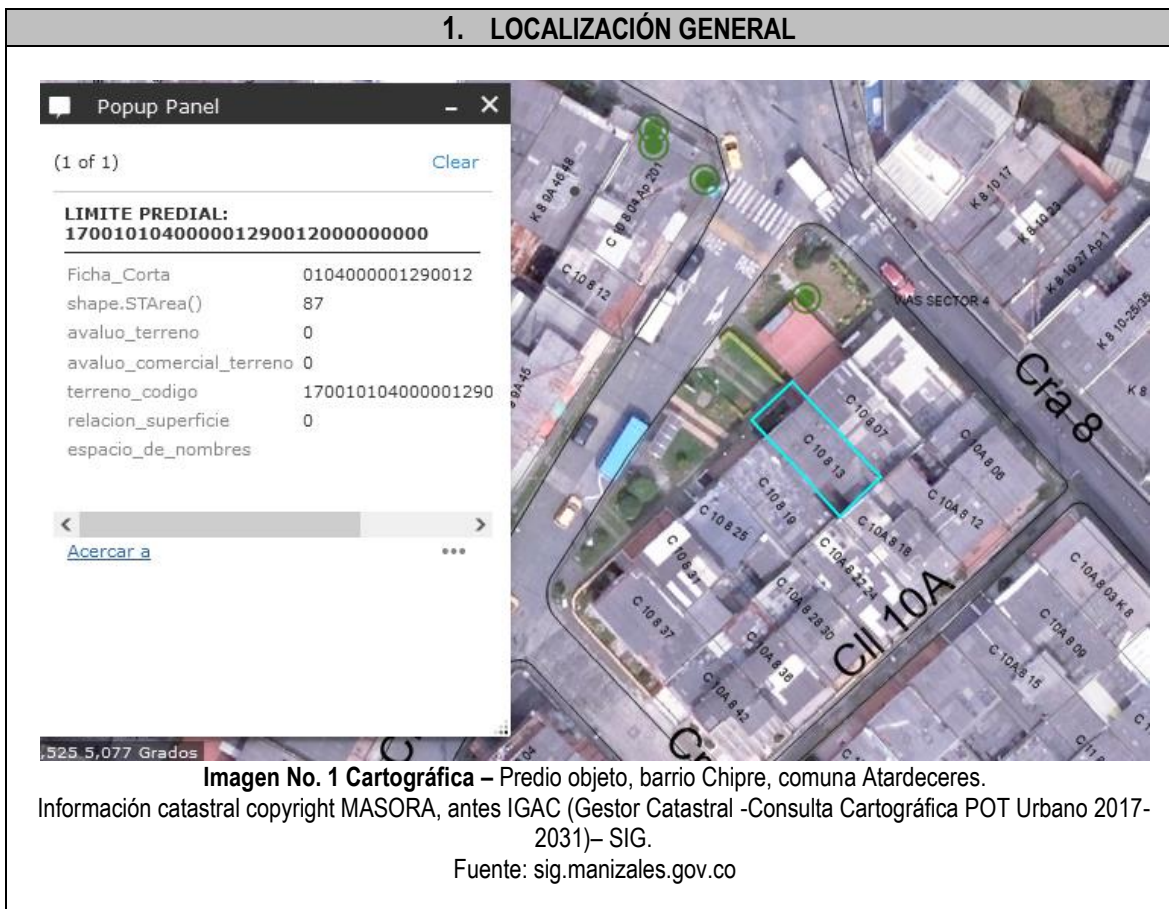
1. LOCALIZACIÓN GENERAL

Popup Panel

(1 of 1) Clear

LIMITE PREDIAL:
170010104000001290012000000000

| | |
|---|---|
| Ficha_Corta | 0104000001290012 |
| shape.STArea() | 87 |
| avaluo_terreno | 0 |
| avaluo_comercial_terreno | 0 |
| terreno_codigo | 170010104000001290 |
| relacion_superficie | 0 |
| espacio_de_nombres | |

Acercar a

,525 5,077 Grados

K 8 9A 46 48
C 10 8 04 Ap 201
C 10 8 12
9A 45
K 8 10 17
K 8 10 23
K 8 10 27 Ap 1
K 8 10-25/35
K 8
NAS SECTOR 4
Cra 8
C 10 8 07
C 10 8 13
C 10A 8 06
C 10A 8 12
C 10 8 19
C 10 8 25
C 10 8 31
C 10 8 37
C 10A 8 18
C 10A 8 22 24
C 10A 8 28 30
C 10A 8 36
C 10A 8 42
Cll 10A
C 10A 8 03 K 8
C 10A 8 09
C 10A 8 15

Imagen No. 1 Cartográfica – Predio objeto, barrio Chipre, comuna Atardeceres.
Información catastral copyright MASORA, antes IGAC (Gestor Catastral -Consulta Cartográfica POT Urbano 2017-2031)– SIG.
Fuente: sig.manizales.gov.co